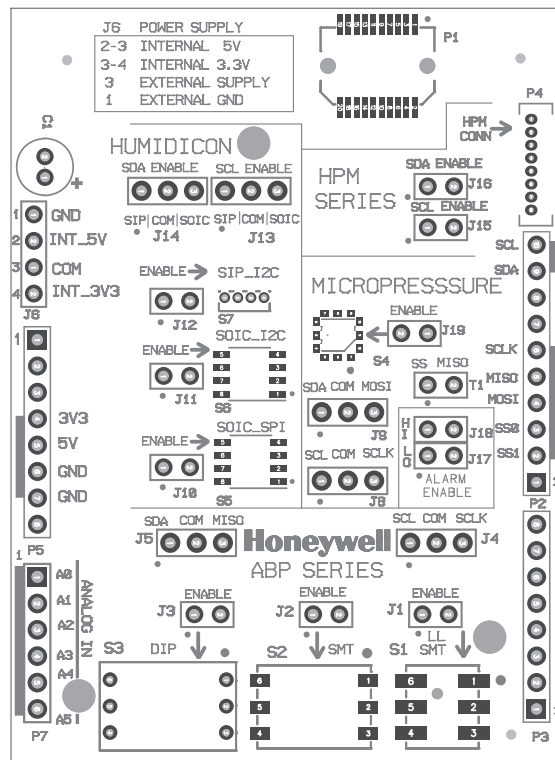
J6 POWER SUPPLY
2-3 INTERNAL 5V
3-4 INTERNAL 3.3V
3 EXTERNAL SUPPLY
1 EXTERNAL GND

P1

P4

HPM CONN

Ω

+

HUMIDICON

SDA ENABLE

SCL ENABLE

SIP|COM|SOIC

SIP|COM|SOIC

J14

J13

HPM SERIES

SDA ENABLE

J16

SCL ENABLE

J15

1 GND
2 INT_5V
3 COM
4 INT_3V3
J8

ENABLE

SIP_I2C

J12

S7

MICROPRESSSURE

ENABLE

J19

S4

SCL
SDA
SCLK
MISO
MOSI
SS0
SS1

P2

1

3V3
5V
GND
GND

P5

ENABLE

SOIC_I2C

J11

S6

ENABLE

SOIC_SPI

J10

S5

SS MISO

T1

SDA COM MOSI

J9

SCL COM SCLK

J8

H I

L O

J18

J17

ALARM ENABLE

SDA COM MISO

J5

Honeywell

SCL COM SCLK

J4

ABP SERIES

1

A0
A1
A2
A3
A4
A5

ANALOG IN

P7

ENABLE

J3

ENABLE

J2

ENABLE

J1

S3 DIP

S2 SMT

S1 LL SMT

6 5 4

1 2 3

6 5 4

1 2 3

P3